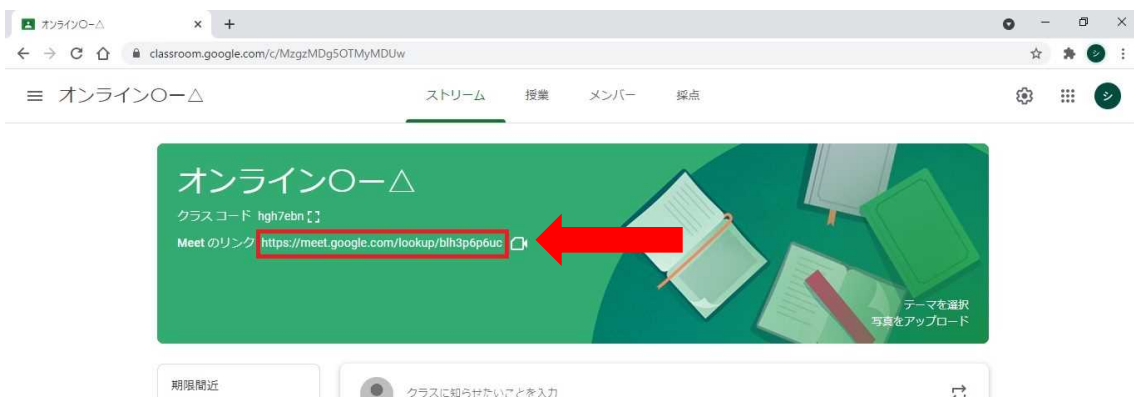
オンライン〇ー△ × +

classroom.google.com/c/MzgzMDg5OTMyMDUw

≡ オンライン〇ー△

ストリーム 授業 メンバー 採点

シ

オンライン〇ー△

クラス コード hgh7ebn

Meet のリンク https://meet.google.com/lookup/blh3p6p6uc

テーマを選択
写真をアップロード

期限間近

クラスに知らせたいことを入力